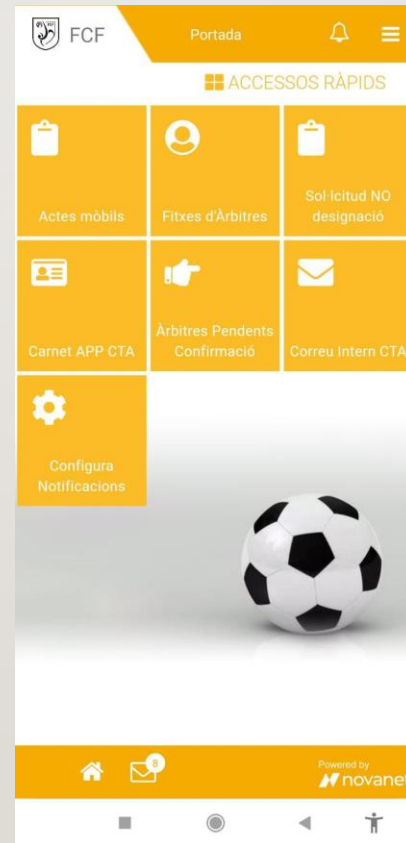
FCF

Portada

ACCESSOS RÀPIDS

Actes mòbils

Fitxes d'Àrbitres

Sol·licitud NO designació

Carnet APP CTA

Àrbitres Pendents Confirmació

Correu Intern CTA

Configura Notificacions

6

Powered by

novanet